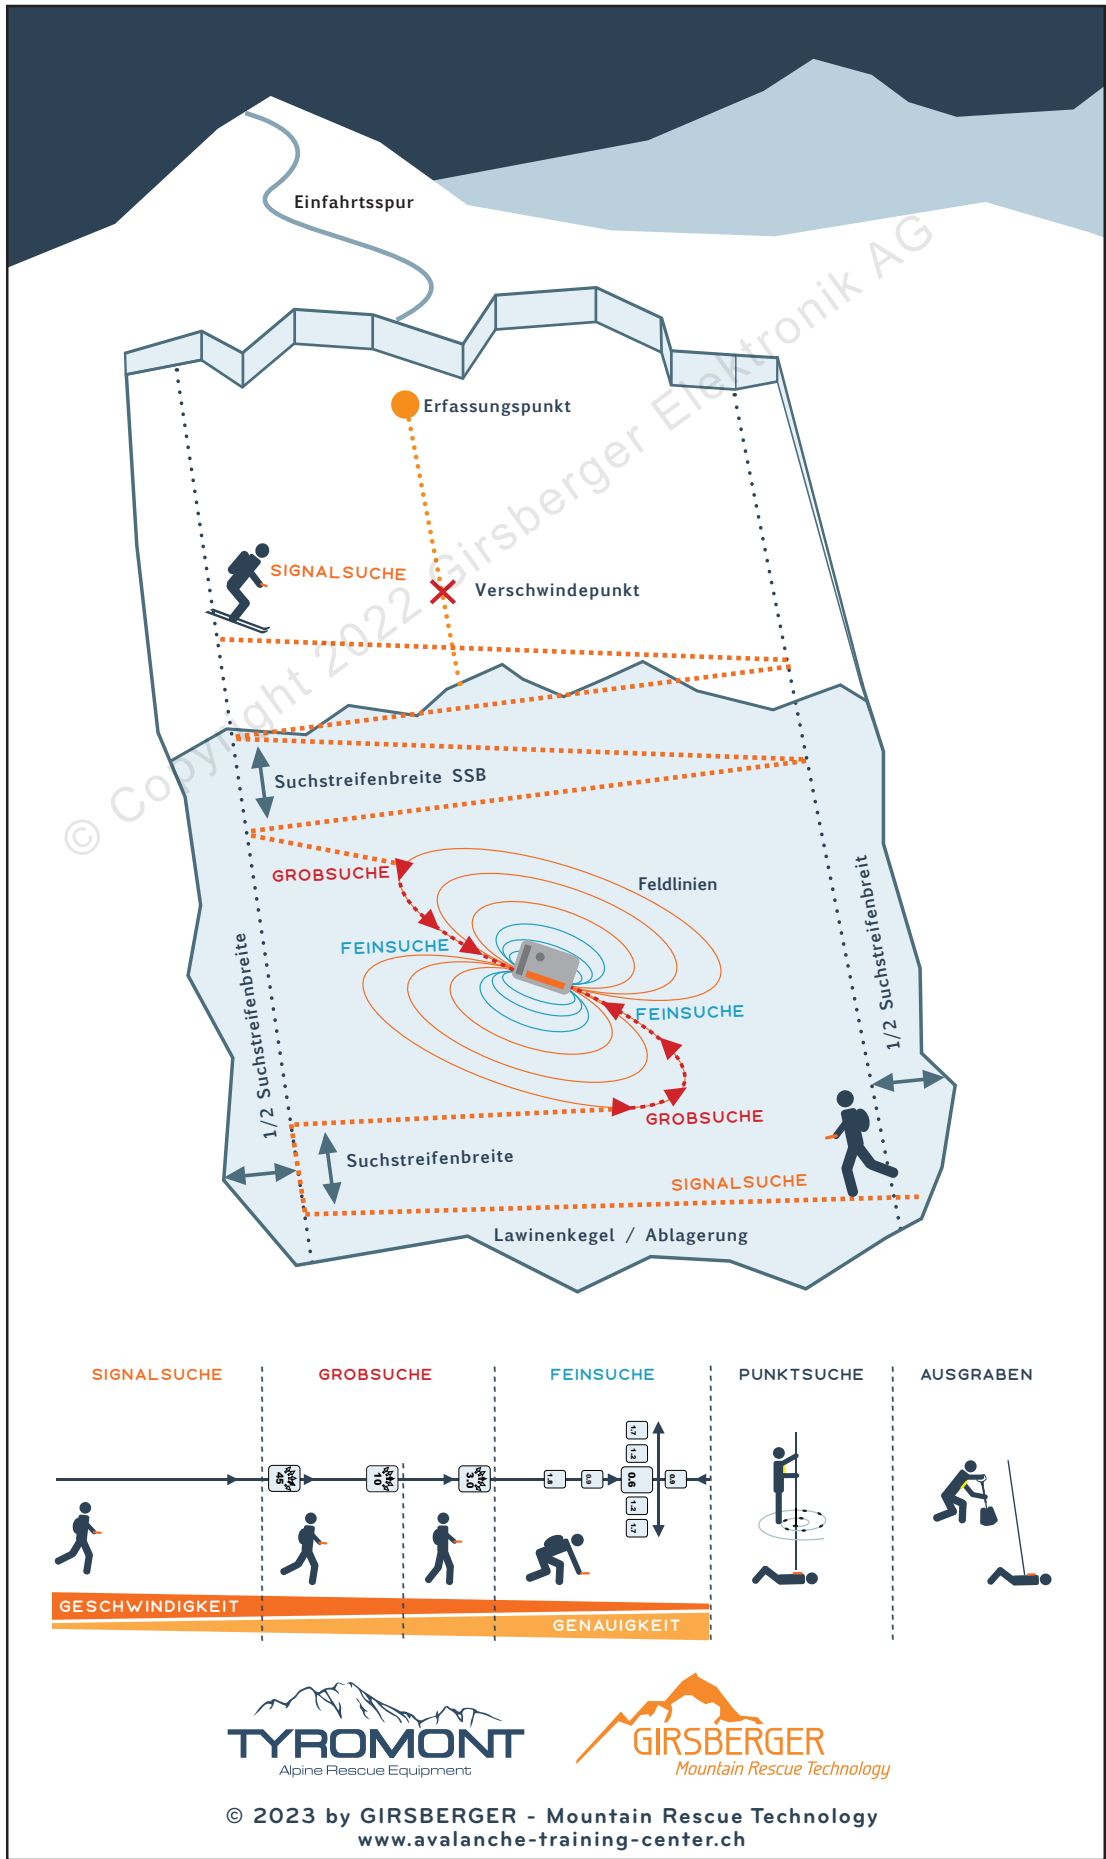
Einfahrtsspur

Erfassungspunkt

© Copyright 2022 Girsberger Elektronik AG

SIGNALSUCHE

Verschwindepunkt

Suchstreifenbreite SSB

GROBSUCHE

Feldlinien

FEINSUCHE

FEINSUCHE

1/2 Suchstreifenbreit

1/2 Suchstreifenbreite

GROBSUCHE

Suchstreifenbreite

SIGNALSUCHE

Lawinenkegel / Ablagerung

SIGNALSUCHE | GROBSUCHE | FEINSUCHE | PUNKTSUCHE | AUSGRABEN

45

10

3.0

1.8

0.9

0.6

0.9

1.7

1.2

1.2

1.7

GESCHWINDIGKEIT

GENAUIGKEIT

TYROMONT
Alpine Rescue Equipment

GIRSBERGER
Mountain Rescue Technology

© 2023 by GIRSBERGER - Mountain Rescue Technology
www.avalanche-training-center.ch